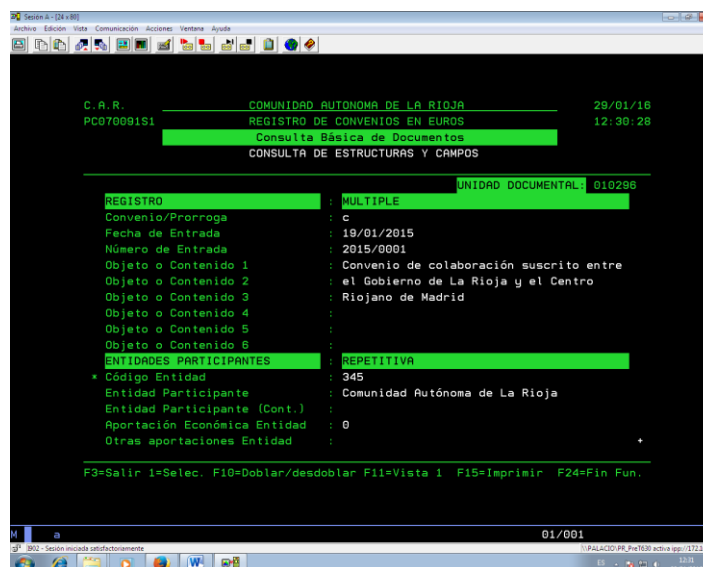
Sesión A - [24 x 80]
Archivo Edición Vista Comunicación Acciones Ventana Ayuda

C.A.R. COMUNIDAD AUTONOMA DE LA RIOJA 29/01/16
PC070091S1 REGISTRO DE CONVENIOS EN EUROS 12:30:28
Consulta Básica de Documentos
CONSULTA DE ESTRUCTURAS Y CAMPOS

UNIDAD DOCUMENTAL: 010296

REGISTRO : MULTIPLE
Convenio/Prorroga : c
Fecha de Entrada : 19/01/2015
Número de Entrada : 2015/0001
Objeto o Contenido 1 : Convenio de colaboración suscrito entre
Objeto o Contenido 2 : el Gobierno de La Rioja y el Centro
Objeto o Contenido 3 : Riojano de Madrid
Objeto o Contenido 4 :
Objeto o Contenido 5 :
Objeto o Contenido 6 :
ENTIDADES PARTICIPANTES : REPETITIVA
* Código Entidad : 345
Entidad Participante : Comunidad Autónoma de La Rioja
Entidad Participante (Cont.) :
Aportación Económica Entidad : 0
Otras aportaciones Entidad : +

F3=Salir 1=Selec. F10=Doblar/desdoblar F11=Vista 1 F15=Imprimir F24=Fin Fun.

M a 01/001
I902 - Sesión iniciada satisfactoriamente \\PALACIO\PR_PreT630 activa ipp://172.1
12:31